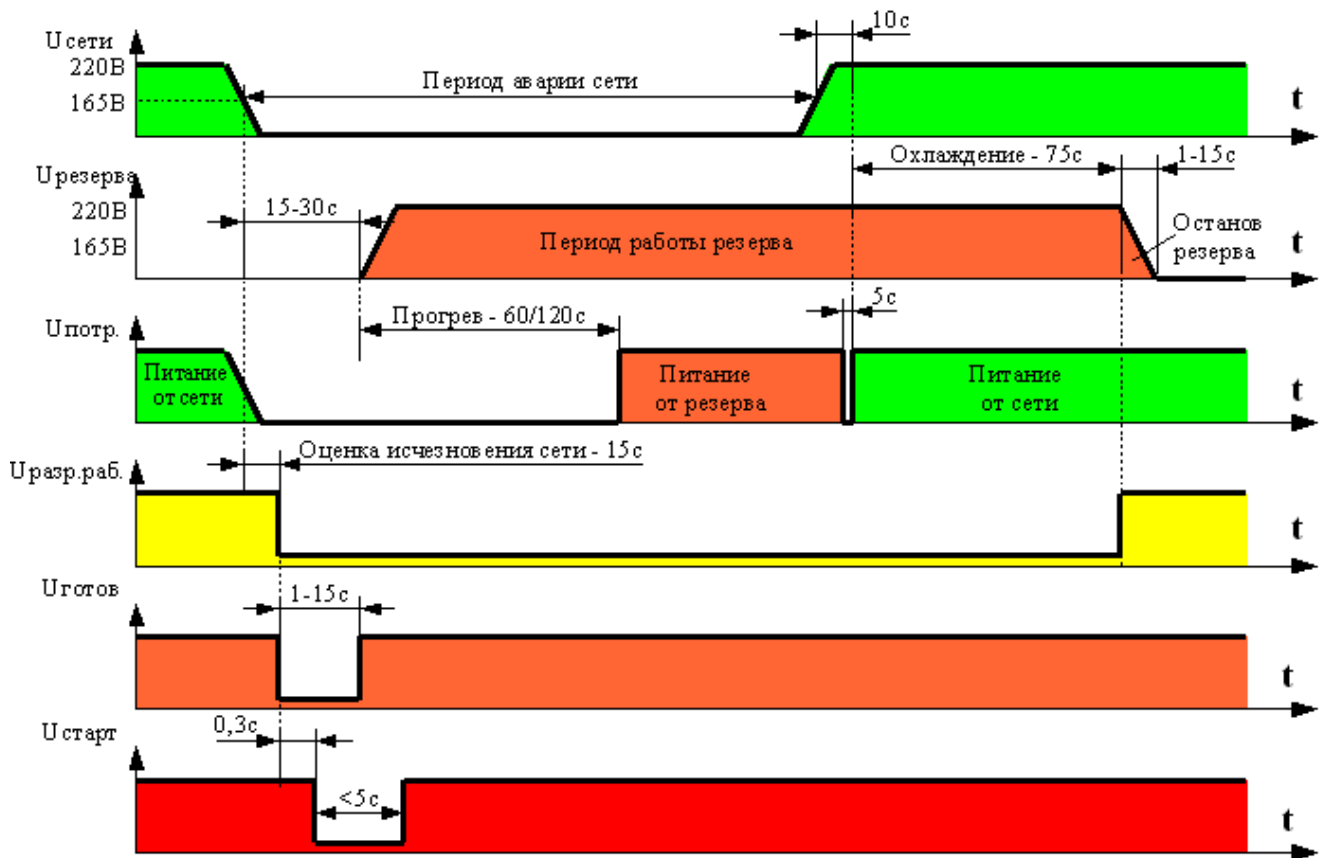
Uсети
220В
165В
10с
Период аварии сети
t

Uрезерва
220В
165В
Охлаждение - 75с
1-15с
15-30с
Период работы резерва
Останов резерва
t

Uпотр.
Прогрев - 60/120с
5с
Питание от сети
Питание от резерва
Питание от сети
t

Uразр.раб.
Оценка исчезновения сети - 15с
t

Uготов
1-15с
t

Uстарт
0,3с
<5с
t